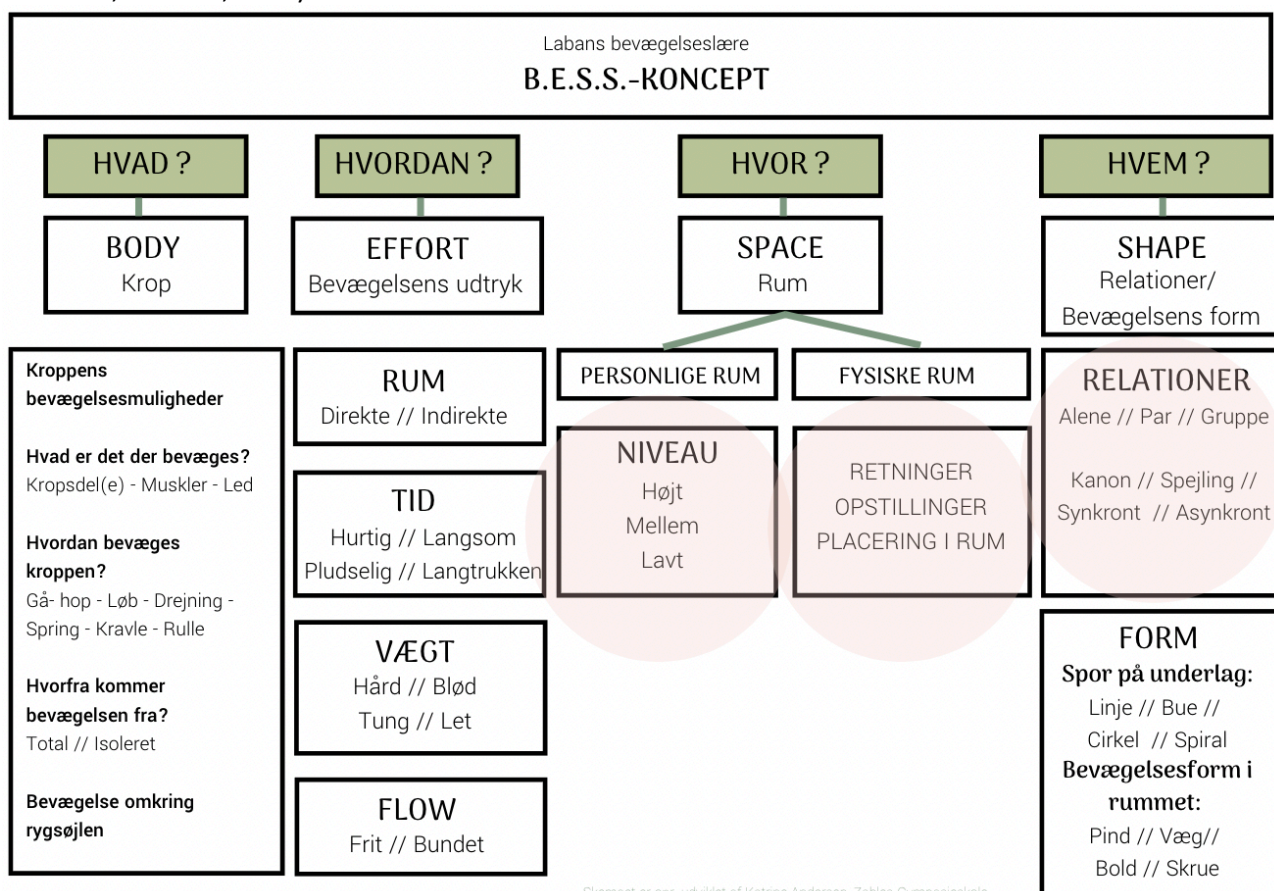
Labans bevægelseslære
B.E.S.S.-KONCEPT

HVAD ?

BODY
Krop

Kroppens bevægelsesmuligheder

Hvad er det der bevæges?
Kropsdel(e) - Muskler - Led

Hvordan bevæges kroppen?
Gå- hop - Løb - Drejning - Spring - Kravle - Rulle

Hvorfra kommer bevægelsen fra?
Total // Isoleret

Bevægelse omkring rygsøjlen

HVORDAN ?

EFFORT
Bevægelsens udtryk

RUM
Direkte // Indirekte

TID
Hurtig // Langsom
Pludselig // Langtrukken

VÆGT
Hård // Blød
Tung // Let

FLOW
Frit // Bundet

HVOR ?

SPACE
Rum

PERSONLIGE RUM

NIVEAU
Højt
Mellem
Lavt

FYSISKE RUM

RETNINGER
OPSTILLINGER
PLACERING I RUM

HVEM ?

SHAPE
Relationer/
Bevægelsens form

RELATIONER
Alene // Par // Gruppe

Kanon // Spejling //
Synkront // Asynkront

FORM
Spor på underlag:
Linje // Bue //
Cirkel // Spiral
Bevægelsesform i rummet:
Pind // Væg//
Bold // Skrue

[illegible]